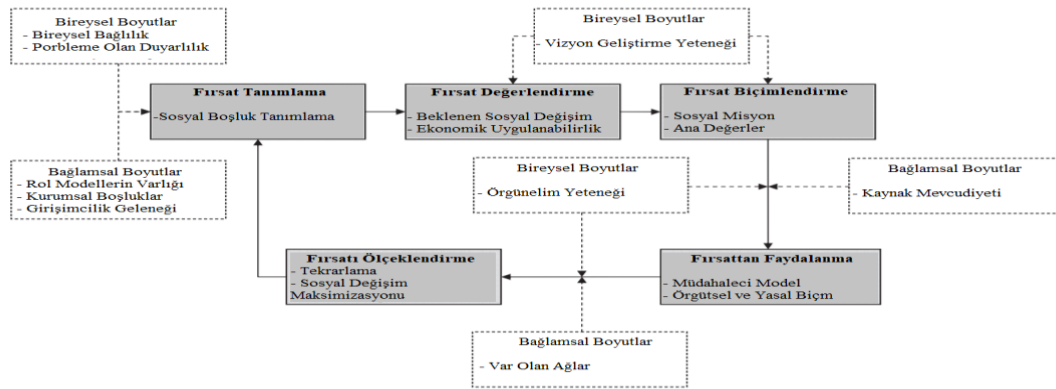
Bireysel Boyutlar
- Bireysel Bağlılık
- Porbleme Olan Duyarlılık

Bireysel Boyutlar
- Vizyon Geliştirme Yeteneği

Fırsat Tanımlama
-Sosyal Boşluk Tanımlama

Fırsat Değerlendirme
- Beklenen Sosyal Değişim
- Ekonomik Uygulanabilirlik

Fırsat Biçimlendirme
- Sosyal Misyon
- Ana Değerler

Bağlamsal Boyutlar
- Rol Modellerin Varlığı
- Kurumsal Boşluklar
- Girişimcilik Geleneği

Bireysel Boyutlar
- Örgünelim Yeteneği

Bağlamsal Boyutlar
- Kaynak Mevcudiyeti

Fırsatı Ölçeklendirme
- Tekrarlama
- Sosyal Değişim Maksimizasyonu

Fırsattan Faydalanma
- Müdahaleci Model
- Örgütsel ve Yasal Biçm

Bağlamsal Boyutlar
- Var Olan Ağlar